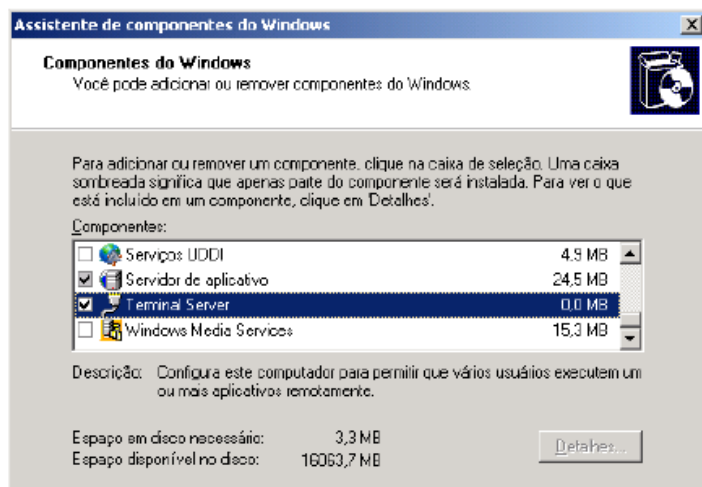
Assistente de componentes do Windows

Componentes do Windows
Você pode adicionar ou remover componentes do Windows.

Para adicionar ou remover um componente, clique na caixa de seleção. Uma caixa sombreada significa que apenas parte do componente será instalada. Para ver o que está incluído em um componente, clique em 'Detalhes'.

Componentes:

| | | |
|---|---|---|
| ☐ | Serviços UDDI | 4,9 MB |
| ☑ | Servidor de aplicativo | 24,5 MB |
| ☑ | Terminal Server | 0,0 MB |
| ☐ | Windows Media Services | 15,3 MB |

Descrição: Configura este computador para permitir que vários usuários executem um ou mais aplicativos remotamente.

Espaço em disco necessário: 3,3 MB
Espaço disponível no disco: 16063,7 MB

Detalhes...